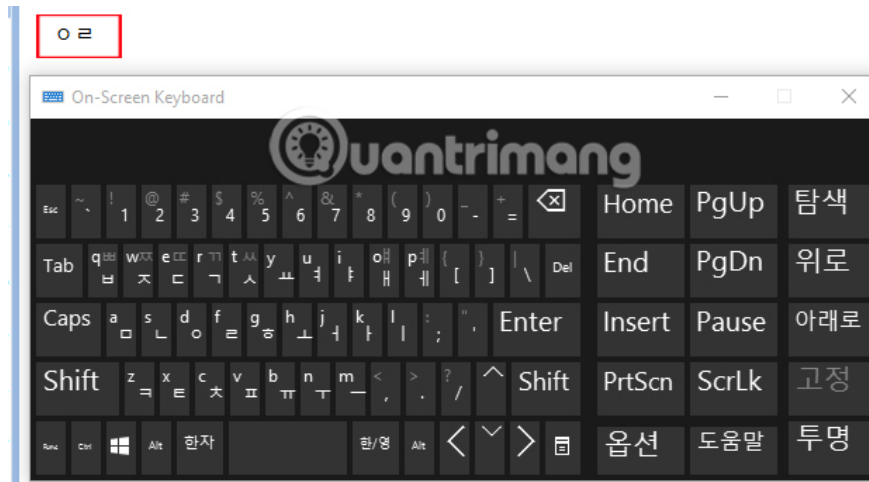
ㅇㄹ

On-Screen Keyboard

Quantrimang

Esc ~ ` ! 1 @ 2 # 3 $ 4 % 5 ^ 6 & 7 * 8 ( 9 ) 0 _ - + = ⌫ Home PgUp 탐색

Tab q ㅂ ㅃ w ㅈ ㅉ e ㄷ ㄸ r ㄱ ㄲ t ㅅ ㅆ y ㅛ u ㅕ i ㅑ o ㅐ ㅒ p ㅔ ㅖ { [ } ] | \ Del End PgDn 위로

Caps a ㅁ s ㄴ d ㅇ f ㄹ g ㅎ h ㅗ j ㅓ k ㅏ l ㅣ : ; " ' Enter Insert Pause 아래로

Shift z ㅋ x ㅌ c ㅊ v ㅍ b ㅠ n ㅜ m ㅡ < , > . ? / ^ Shift PrtScn ScrLk 고정

Fn Ctrl Alt 한자 한/영 Alt < ∨ > 옵션 도움말 투명